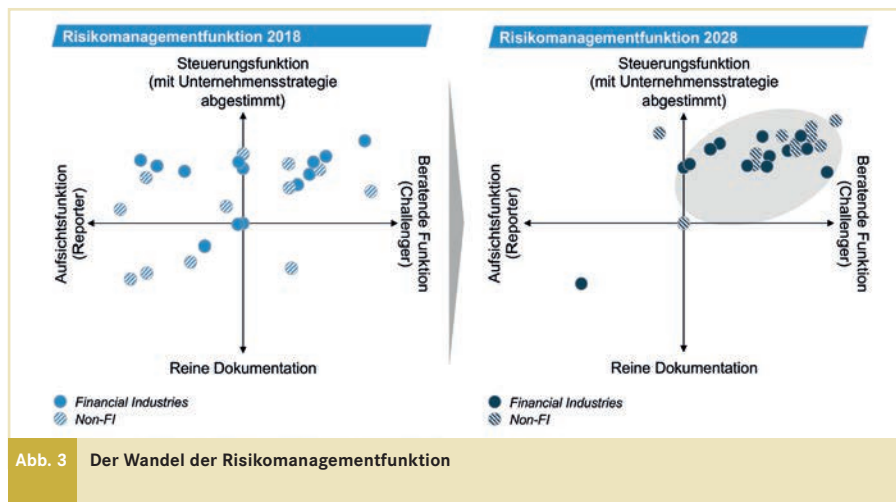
Risikomanagementfunktion 2018

Steuerungsfunktion (mit Unternehmensstrategie abgestimmt)

Aufsichtsfunktion (Reporter)

Beratende Funktion (Challenger)

Reine Dokumentation

Financial Industries
Non-FI

Risikomanagementfunktion 2028

Steuerungsfunktion (mit Unternehmensstrategie abgestimmt)

Aufsichtsfunktion (Reporter)

Beratende Funktion (Challenger)

Reine Dokumentation

Financial Industries
Non-FI

Abb. 3 Der Wandel der Risikomanagementfunktion